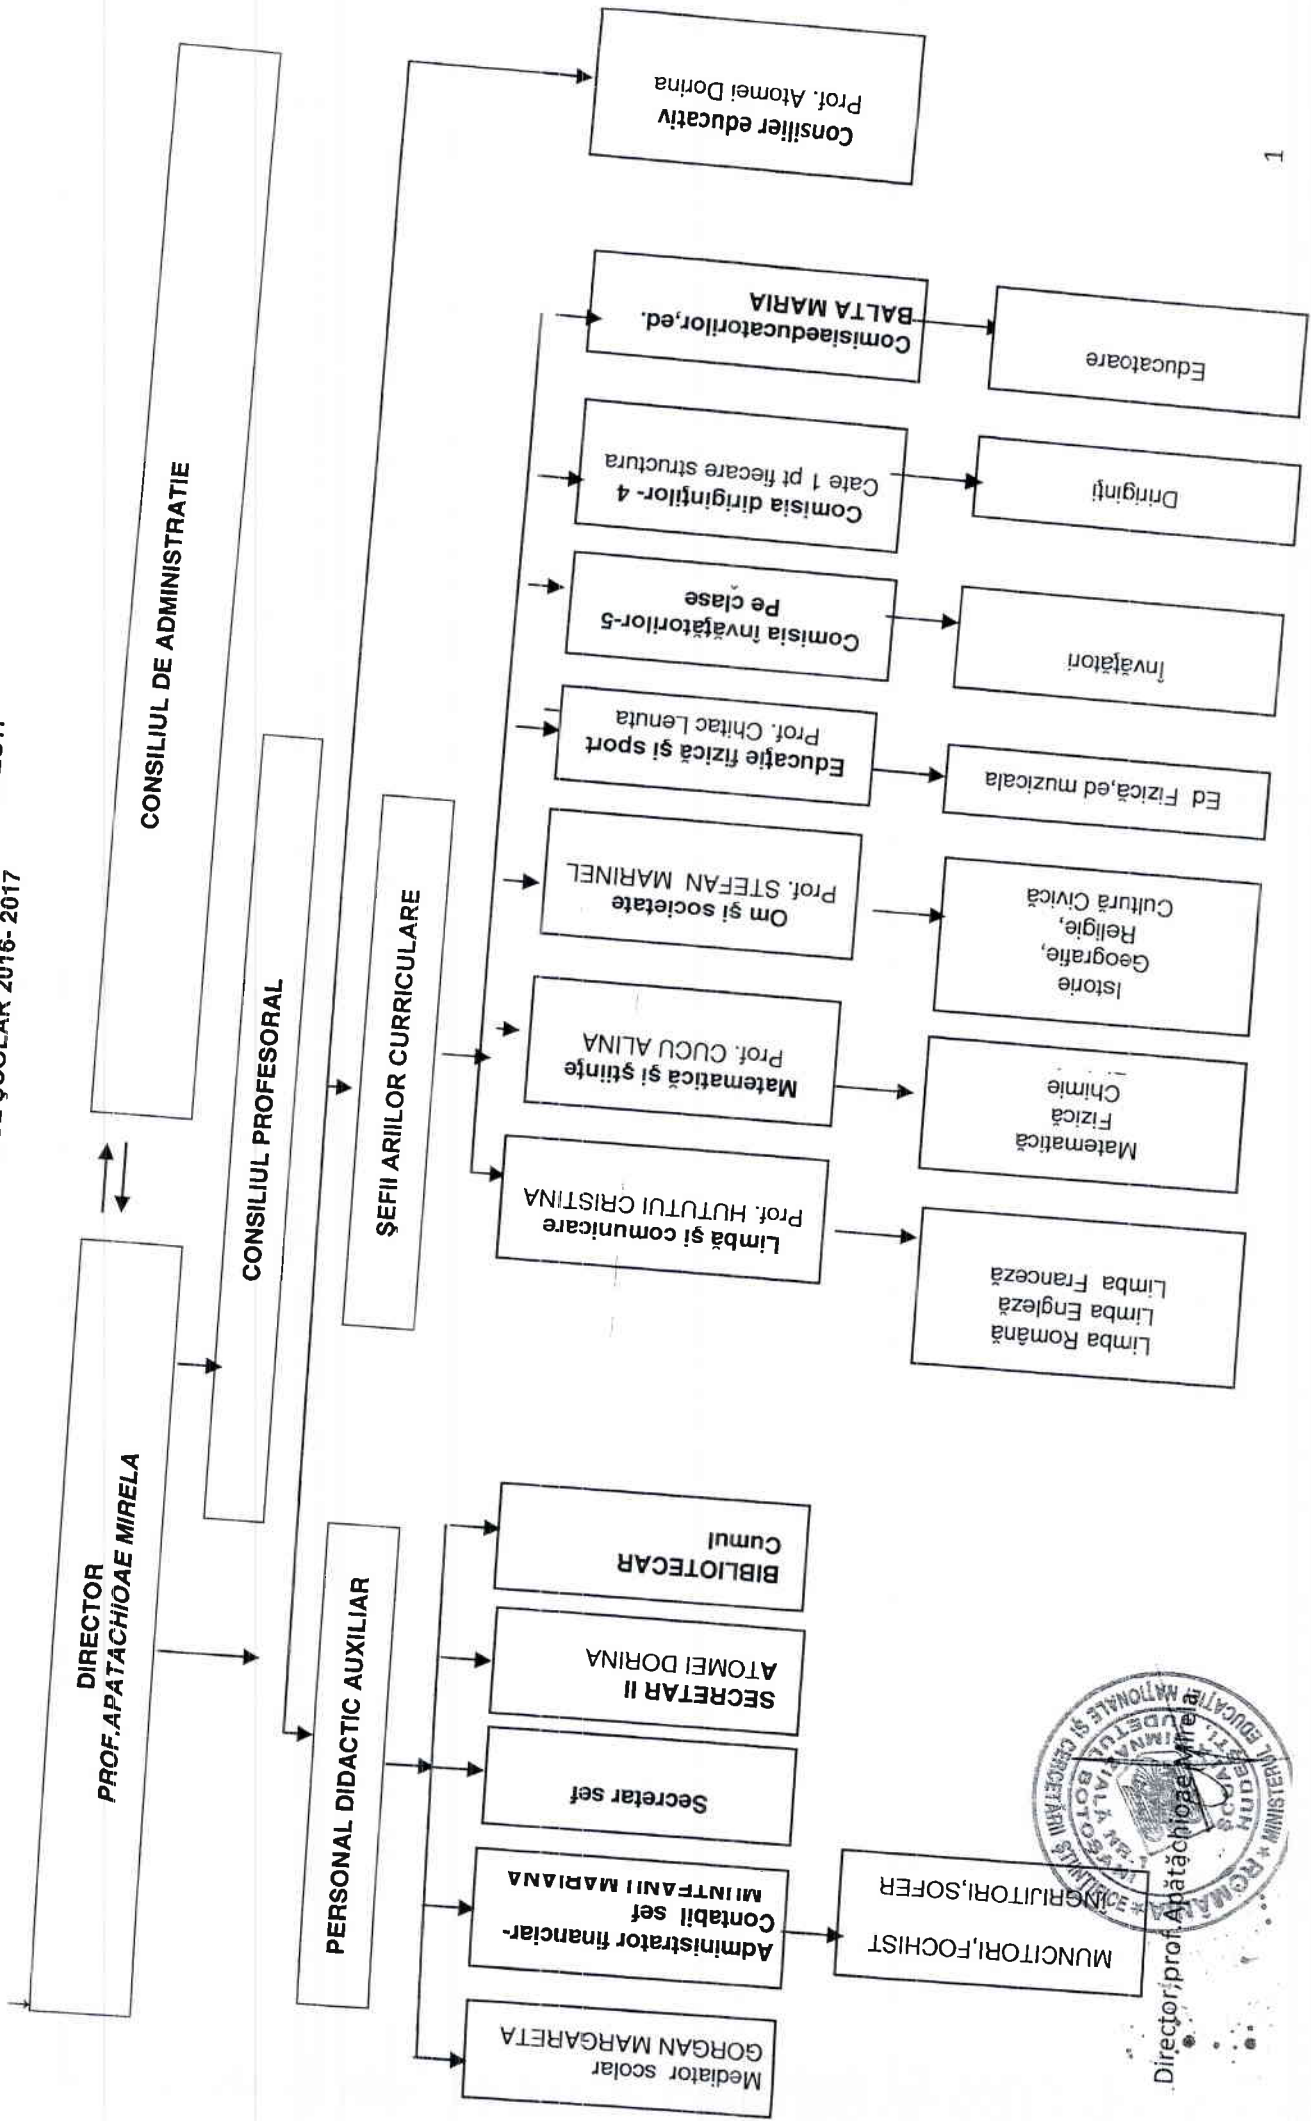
AN ŞCOLAR 2016- 2017

DIRECTOR
PROF.APATACHIOAE MIRELA

CONSILIUL DE ADMINISTRATIE

CONSILIUL PROFESORAL

ŞEFII ARIILOR CURRICULARE

PERSONAL DIDACTIC AUXILIAR

Consilier educativ
Prof. Atomei Dorina

Limbă şi comunicare
Prof. HUTUTUI CRISTINA

Limba Română
Limba Engleză
Limba Franceză

Matematică şi ştiinţe
Prof. CUCU ALINA

Matematică
Fizică
Chimie

Om şi societate
Prof. STEFAN MARINEL

Istorie
Geografie,
Religie,
Cultură Civică

Educaţie fizică şi sport
Prof. Chitac Lenuta

Ed Fizică,ed muzicala

Comisia învăţătorilor-5
Pe clase

Învăţători

Comisia diriginţilor- 4
Cate 1 pt fiecare structura

Diriginţi

Comisiaeducatorilor,ed.
BALTA MARIA

Educatoare

BIBLIOTECAR
Cumul

SECRETAR II
ATOMEI DORINA

Secretar şef

Administrator financiar-
Contabil şef
MINTEANU MARIANA

MUNCITORI,FOCHIST
ÎNGRIJITORI,SOFER

Mediator scolar
GORGAN MARGARETA

ROMÂNIA * MINISTERUL EDUCAŢIEI NAŢIONALE ŞI CERCETĂRII ŞTIINŢIFICE * ŞCOALA GIMNAZIALĂ NR. 1 HUDEŞTI BOTOŞANI

Director,prof.Apătăchioae Mirela

1